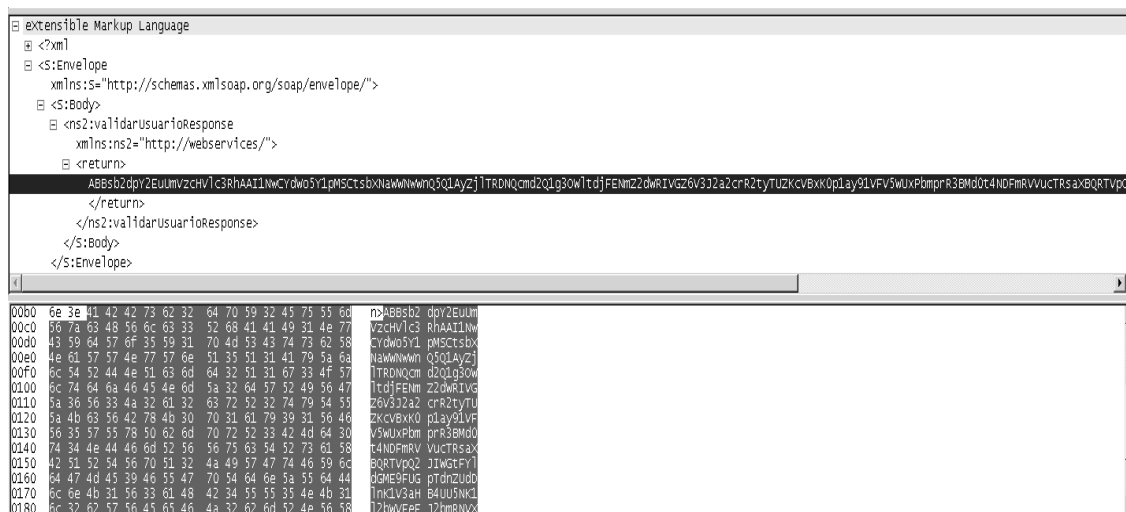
⊟ eXtensible Markup Language
⊞ <?xml
⊟ <S:Envelope
xmlns:S="http://schemas.xmlsoap.org/soap/envelope/">
⊟ <S:Body>
⊟ <ns2:validarUsuarioResponse
xmlns:ns2="http://webservices/">
⊟ <return>
ABBsb2dpY2EuUmVzcHVlc3RhAAI1NwCYdWo5Y1pMSCtsbxNaWWNwWnQ5Q1AyZjlTRDNQcmd2Q1g3OWltdjFENmZ2dWRIVGZ6V3J2a2crR2tyTUZKcVBxK0p1ay91VFV5WUxPbmprR3BMd0t4NDFmRVVucTRsaXBQRTVpQ
</return>
</ns2:validarUsuarioResponse>
</S:Body>
</S:Envelope>

| | | |
|---|---|---|
| 00b0 | 6e 3e 41 42 42 73 62 32 64 70 59 32 45 75 55 6d | n>ABBsb2 dpY2EuUm |
| 00c0 | 56 7a 63 48 56 6c 63 33 52 68 41 41 49 31 4e 77 | VzcHVlc3 RhAAI1Nw |
| 00d0 | 43 59 64 57 6f 35 59 31 70 4d 53 43 74 73 62 58 | CYdWo5Y1 pMSCtsbX |
| 00e0 | 4e 61 57 57 4e 77 57 6e 51 35 51 31 41 79 5a 6a | NaWWNwWn Q5Q1AyZj |
| 00f0 | 6c 54 52 44 4e 51 63 6d 64 32 51 31 67 33 4f 57 | lTRDNQcm d2Q1g3OW |
| 0100 | 6c 74 64 6a 46 45 4e 6d 5a 32 64 57 52 49 56 47 | ltdjFENm Z2dWRIVG |
| 0110 | 5a 36 56 33 4a 32 61 32 63 72 52 32 74 79 54 55 | Z6V3J2a2 crR2tyTU |
| 0120 | 5a 4b 63 56 42 78 4b 30 70 31 61 79 39 31 56 46 | ZKcVBxK0 p1ay91VF |
| 0130 | 56 35 57 55 78 50 62 6d 70 72 52 33 42 4d 64 30 | V5WUxPbm prR3BMd0 |
| 0140 | 74 34 4e 44 46 6d 52 56 56 75 63 54 52 73 61 58 | t4NDFmRV VucTRsaX |
| 0150 | 42 51 52 54 56 70 51 32 4a 49 57 47 74 46 59 6c | BQRTVpQ2 JIWGtFYl |
| 0160 | 64 47 4d 45 39 46 55 47 70 54 64 6e 5a 55 64 44 | dGME9FUG pTdnZUdD |
| 0170 | 6c 6e 4b 31 56 33 61 48 42 34 55 55 35 4e 4b 31 | lnK1V3aH B4UU5NK1 |
| 0180 | 6c 32 62 57 56 45 65 46 4a 32 62 6d 52 4e 56 58 | l2bWVEeF J2bmRNVX |